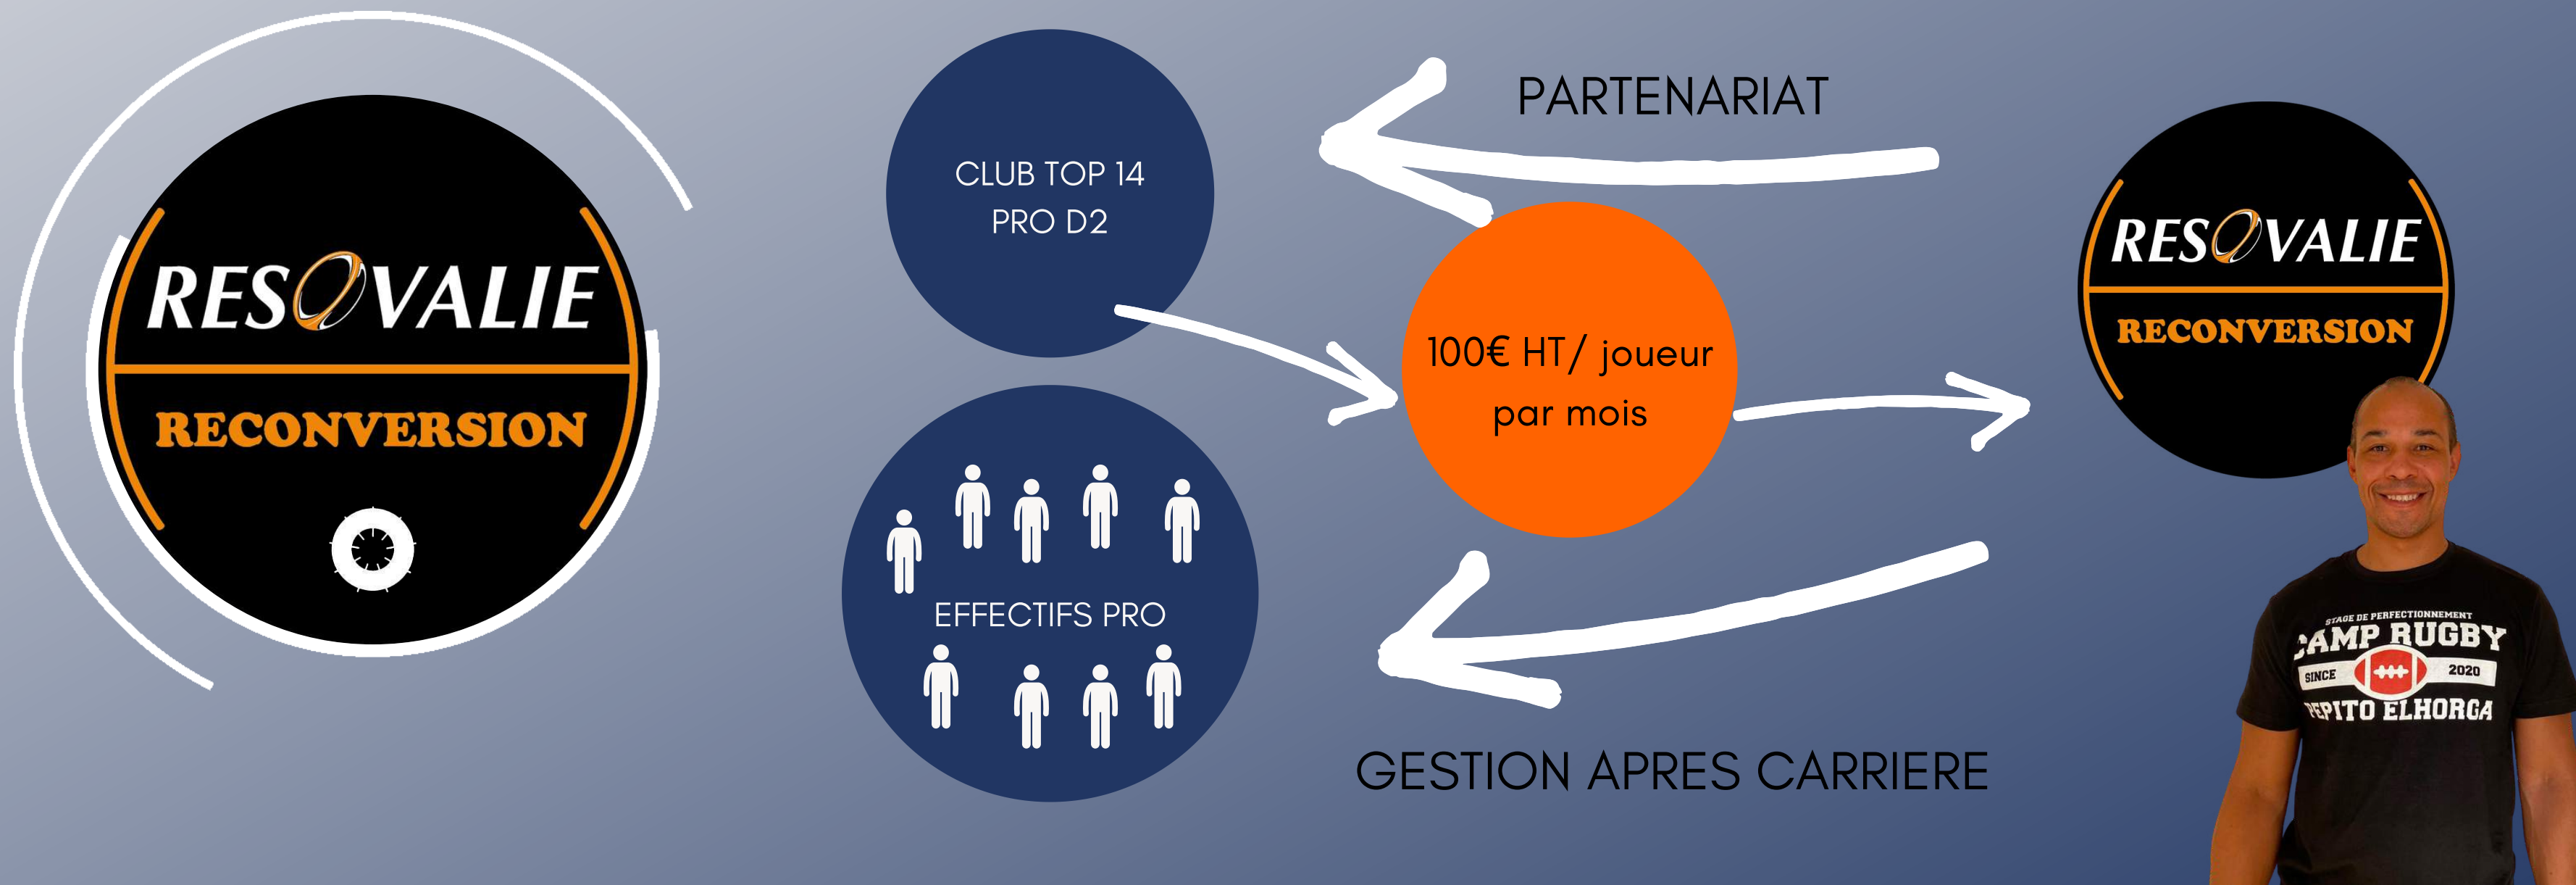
RESOVALIE
RECONVERSION

CLUB TOP 14
PRO D2

EFFECTIFS PRO

PARTENARIAT

100€ HT/ joueur
par mois

GESTION APRES CARRIERE

RESOVALIE
RECONVERSION

STAGE DE PERFECTIONNEMENT
CAMP RUGBY
SINCE 2020
PEPITO ELHORGA